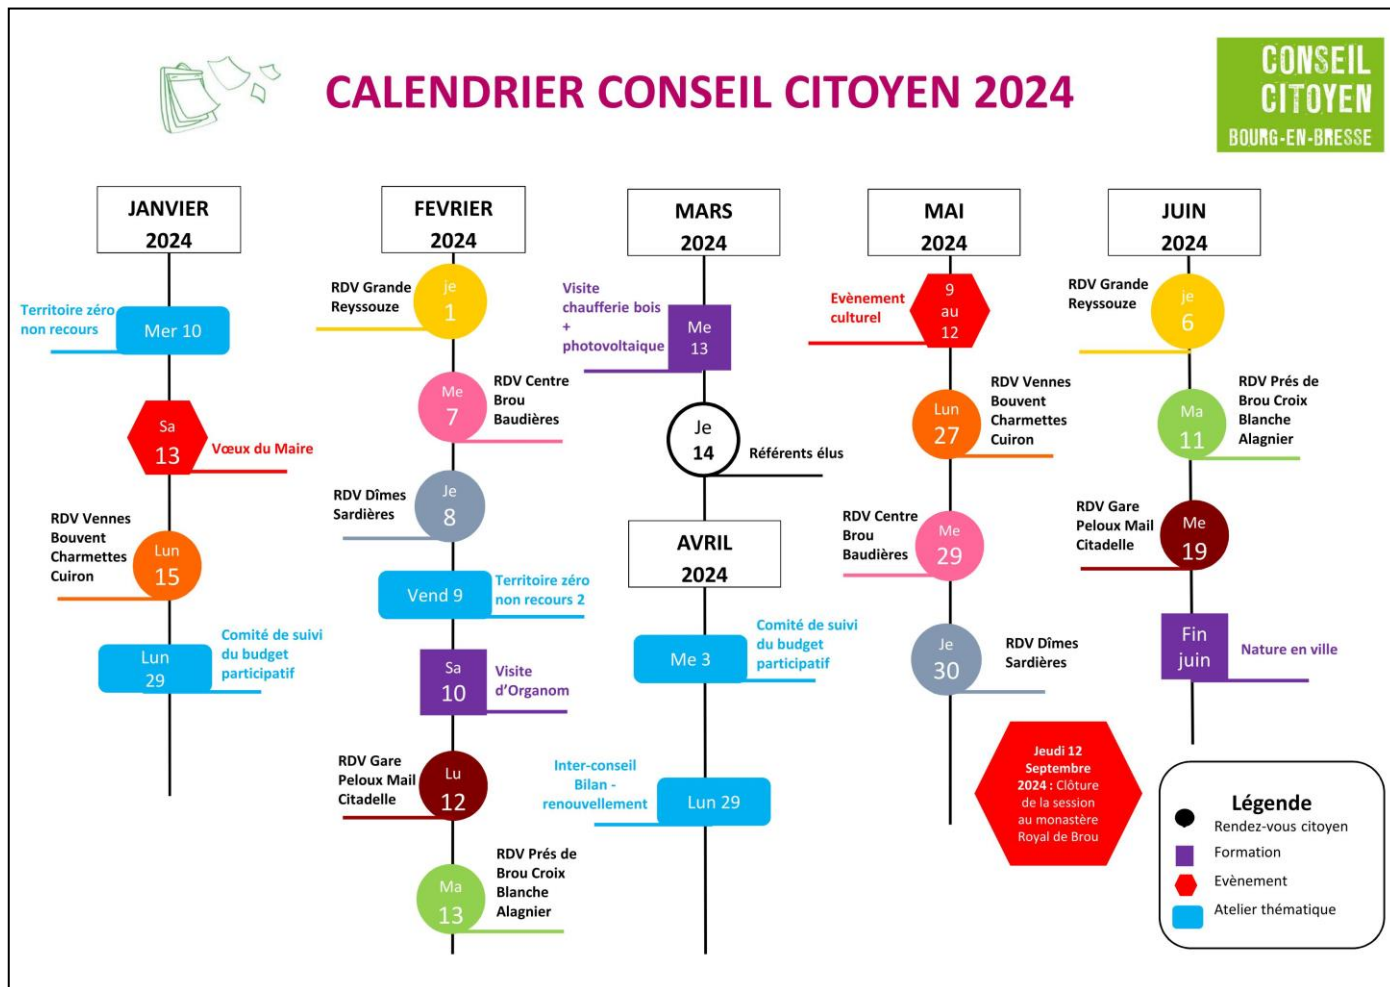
CALENDRIER CONSEIL CITOYEN 2024

CONSEIL CITOYEN BOURG-EN-BRESSE

JANVIER 2024

Territoire zéro non recours
Mer 10

Sa 13
Vœux du Maire

RDV Vennes Bouvent Charmettes Cuiron
Lun 15

Lun 29
Comité de suivi du budget participatif

FEVRIER 2024

RDV Grande Reyssouze
je 1

Me 7
RDV Centre Brou Baudières

RDV Dîmes Sardières
Je 8

Vend 9
Territoire zéro non recours 2

Sa 10
Visite d'Organom

RDV Gare Peloux Mail Citadelle
Lu 12

Ma 13
RDV Prés de Brou Croix Blanche Alagnier

MARS 2024

Visite chaufferie bois + photovoltaique
Me 13

Je 14
Référents élus

AVRIL 2024

Me 3
Comité de suivi du budget participatif

Inter-conseil Bilan - renouvellement
Lun 29

MAI 2024

Evènement culturel
9 au 12

Lun 27
RDV Vennes Bouvent Charmettes Cuiron

RDV Centre Brou Baudières
Me 29

Je 30
RDV Dîmes Sardières

Jeudi 12 Septembre 2024 : Clôture de la session au monastère Royal de Brou

JUIN 2024

RDV Grande Reyssouze
je 6

Ma 11
RDV Prés de Brou Croix Blanche Alagnier

RDV Gare Peloux Mail Citadelle
Me 19

Fin juin
Nature en ville

Légende
Rendez-vous citoyen
Formation
Evènement
Atelier thématique